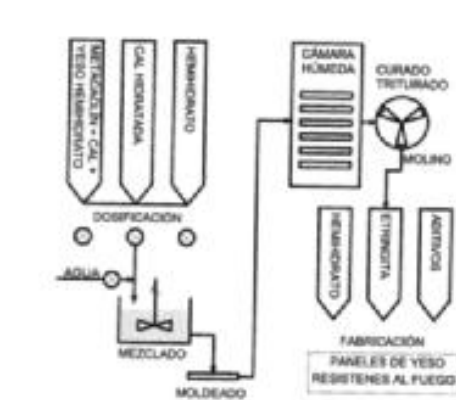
METACAOLÍN + CAL + YESO HEMIHIDRATO

CAL HIDRATADA

HEMIHIDRATO

DOSIFICACIÓN

AGUA

MEZCLADO

MOLDEADO

CÁMARA HÚMEDA

CURADO TRITURADO

MOLINO

HEMIHIDRATO

ETRINGITA

ADITIVOS

FABRICACIÓN

PANELES DE YESO RESISTENES AL FUEGO